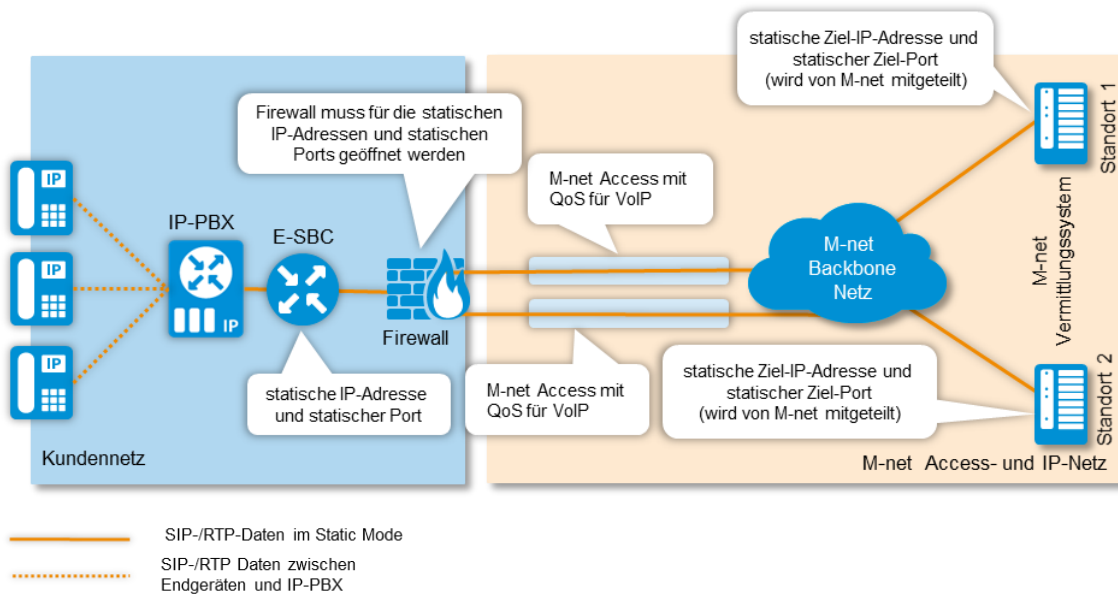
statische Ziel-IP-Adresse und statischer Ziel-Port (wird von M-net mitgeteilt)

Standort 1

Firewall muss für die statischen IP-Adressen und statischen Ports geöffnet werden

M-net Access mit QoS für VoIP

IP

IP

IP

IP-PBX

IP

E-SBC

Firewall

M-net Backbone Netz

M-net Vermittlungssystem

statische IP-Adresse und statischer Port

M-net Access mit QoS für VoIP

statische Ziel-IP-Adresse und statischer Ziel-Port (wird von M-net mitgeteilt)

Standort 2

Kundennetz

M-net Access- und IP-Netz

SIP-/RTP-Daten im Static Mode

SIP-/RTP Daten zwischen Endgeräten und IP-PBX